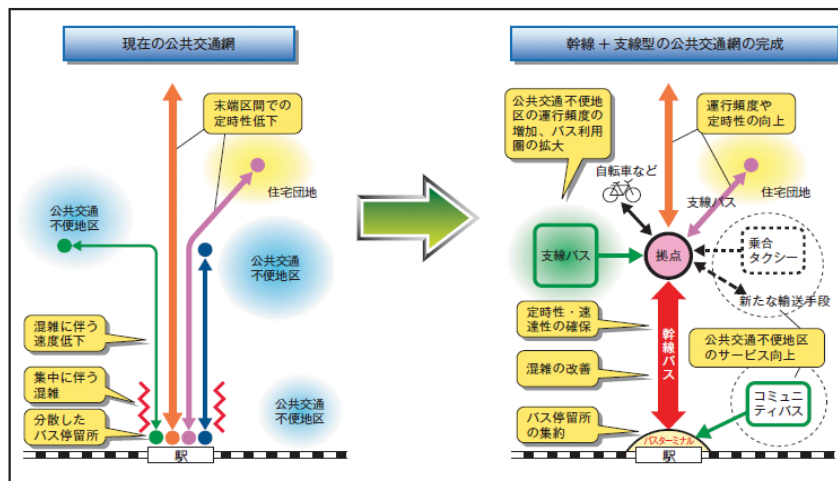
現在の公共交通網

末端区間での定時性低下

住宅団地

公共交通不便地区

公共交通不便地区

混雑に伴う速度低下

集中に伴う混雑

分散したバス停留所

公共交通不便地区

駅

幹線＋支線型の公共交通網の完成

公共交通不便地区の運行頻度の増加、バス利用圏の拡大

運行頻度や定時性の向上

自転車など

支線バス

住宅団地

支線バス

拠点

乗合タクシー

新たな輸送手段

定時性・速達性の確保

幹線バス

公共交通不便地区のサービス向上

混雑の改善

コミュニティバス

バス停留所の集約

バスターミナル

駅